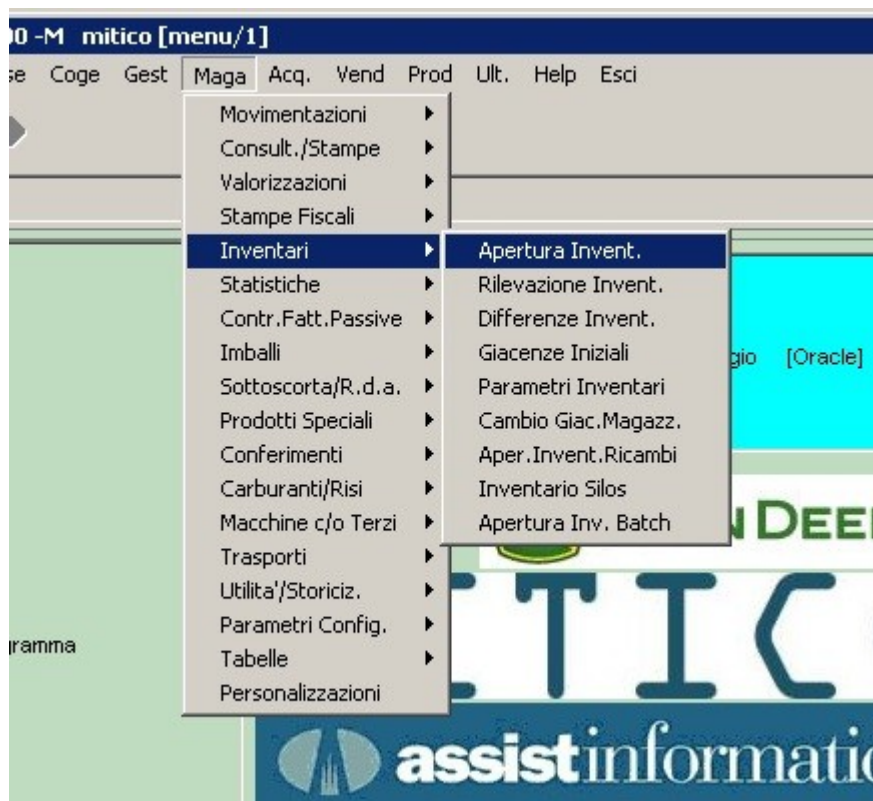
00 -M mitico [menu/1]

se Coge Gest Maga Acq. Vend Prod Ult. Help Esci

Movimentazioni
Consult./Stampe
Valorizzazioni
Stampe Fiscali
Inventari
Statistiche
Contr.Fatt.Passive
Imballi
Sottoscorta/R.d.a.
Prodotti Speciali
Conferimenti
Carburanti/Risi
Macchine c/o Terzi
Trasporti
Utilita'/Storiciz.
Parametri Config.
Tabelle
Personalizzazioni

Apertura Invent.
Rilevazione Invent.
Differenze Invent.
Giacenze Iniziali
Parametri Inventari
Cambio Giac.Magazz.
Aper.Invent.Ricambi
Inventario Silos
Apertura Inv. Batch

gio [Oracle]

N DEE

TIC

ramma

assistinformati